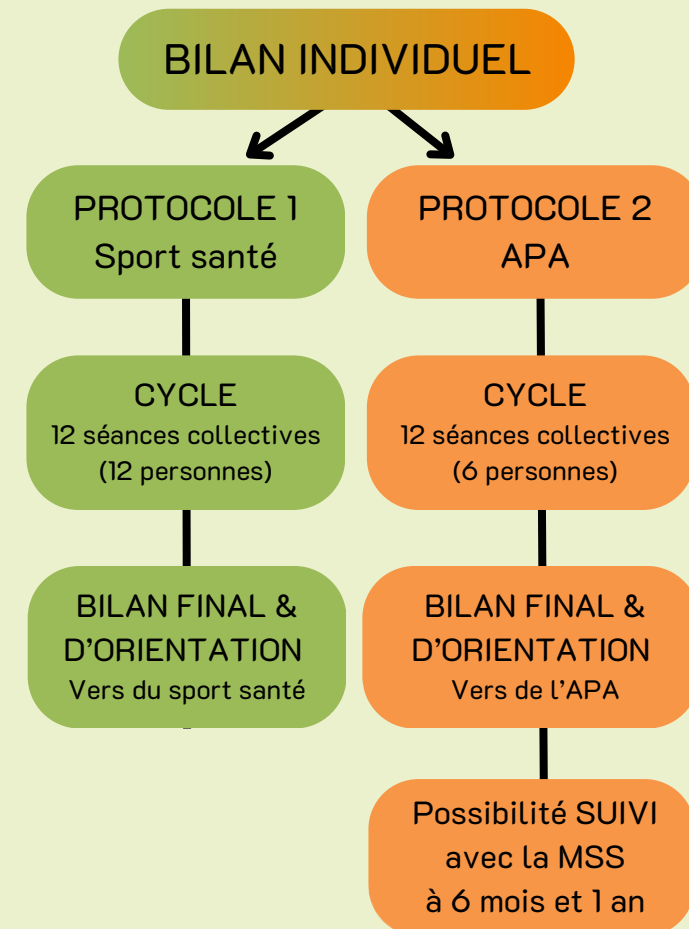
BILAN INDIVIDUEL

PROTOCOLE 1
Sport santé

CYCLE
12 séances collectives
(12 personnes)

BILAN FINAL &
D'ORIENTATION
Vers du sport santé

PROTOCOLE 2
APA

CYCLE
12 séances collectives
(6 personnes)

BILAN FINAL &
D'ORIENTATION
Vers de l'APA

Possibilité SUIVI
avec la MSS
à 6 mois et 1 an